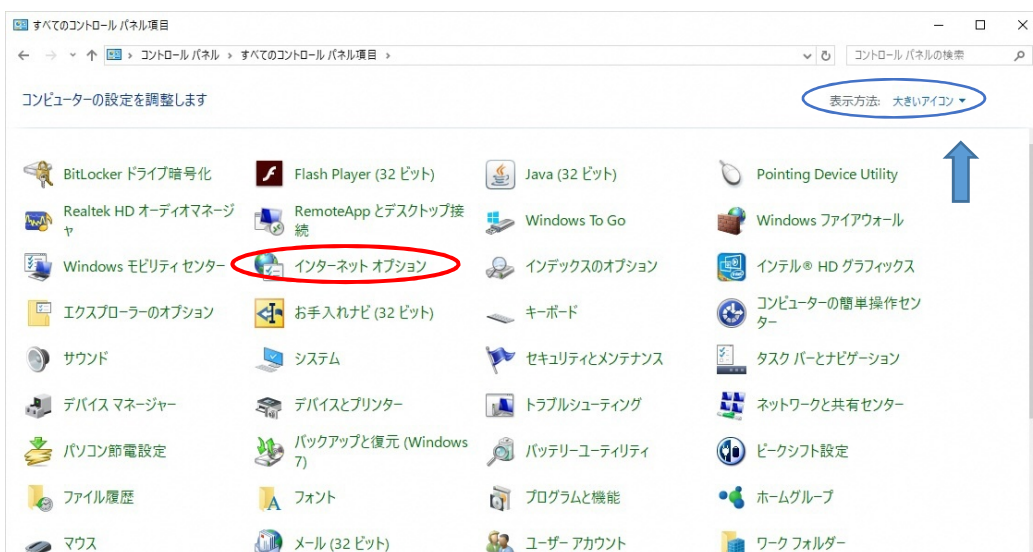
すべてのコントロール パネル項目

コントロール パネル › すべてのコントロール パネル項目 ›

コントロール パネルの検索

コンピューターの設定を調整します

表示方法: 大きいアイコン ▾

BitLocker ドライブ暗号化

Flash Player (32 ビット)

Java (32 ビット)

Pointing Device Utility

Realtek HD オーディオマネージャ

RemoteApp とデスクトップ接続

Windows To Go

Windows ファイアウォール

Windows モビリティ センター

インターネット オプション

インデックスのオプション

インテル® HD グラフィックス

エクスプローラーのオプション

お手入れナビ (32 ビット)

キーボード

コンピューターの簡単操作センター

サウンド

システム

セキュリティとメンテナンス

タスク バーとナビゲーション

デバイス マネージャー

デバイスとプリンター

トラブルシューティング

ネットワークと共有センター

パソコン節電設定

バックアップと復元 (Windows 7)

バッテリーユーティリティ

ピークシフト設定

ファイル履歴

フォント

プログラムと機能

ホームグループ

マウス

メール (32 ビット)

ユーザー アカウント

ワーク フォルダー